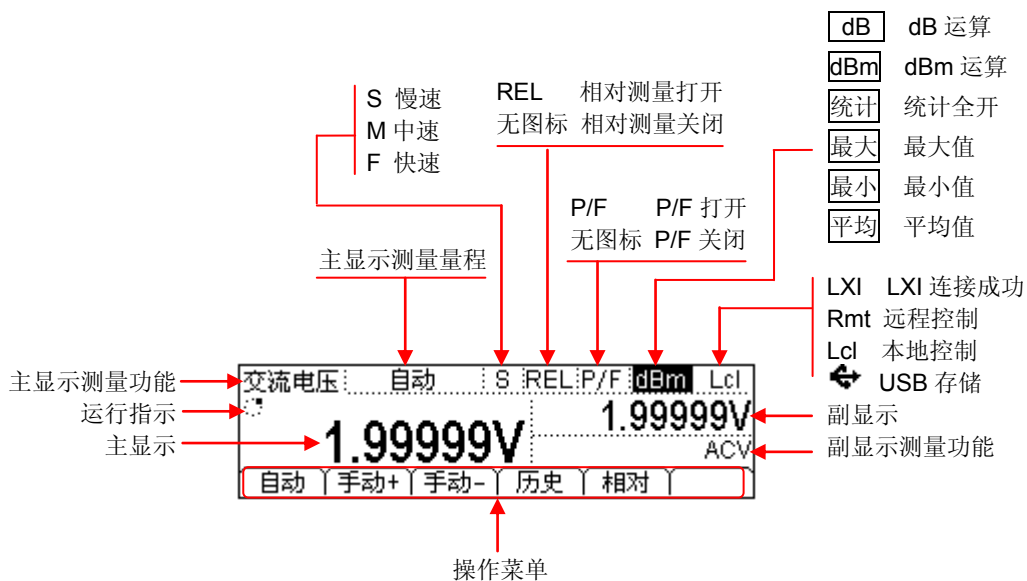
dB dB 运算
dBm dBm 运算
统计 统计全开
最大 最大值
最小 最小值
平均 平均值

S 慢速
M 中速
F 快速

REL 相对测量打开
无图标 相对测量关闭

P/F P/F 打开
无图标 P/F 关闭

主显示测量量程

LXI LXI 连接成功
Rmt 远程控制
Lcl 本地控制
USB 存储

主显示测量功能
运行指示
主显示

交流电压 自动 S REL P/F dBm Lcl
1.99999V
1.99999V
ACV
自动 手动+ 手动- 历史 相对

副显示
副显示测量功能

操作菜单